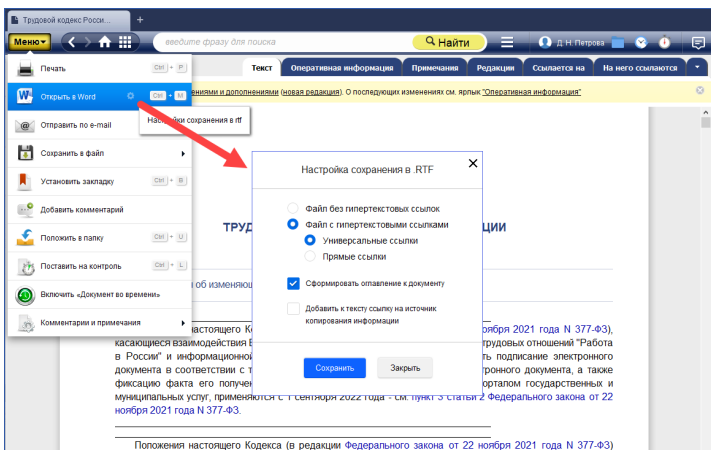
Трудовой кодекс Росси...
+
Меню
введите фразу для поиска
Найти
Д.Н. Петрова
Текст
Оперативная информация
Примечания
Редакции
Ссылается на
На него ссылаются

Печать Ctrl + P
Открыть в Word Ctrl + M
Отправить по e-mail
Сохранить в файл
Установить закладку Ctrl + B
Добавить комментарий
Положить в папку Ctrl + U
Поставить на контроль Ctrl + L
Включить «Документ во времени»
Комментарии и примечания

Настройки сохранения в rtf

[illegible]нениями и дополнениями (новая редакция). О последующих изменениях см. ярлык "Оперативная информация"

Настройка сохранения в .RTF
Файл без гипертекстовых ссылок
Файл с гипертекстовыми ссылками
Универсальные ссылки
Прямые ссылки
Сформировать оглавление к документу
Добавить к тексту ссылку на источник копирования информации
Сохранить
Закрыть

ТРУД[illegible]ЦИИ

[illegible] об изменени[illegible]

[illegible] настоящего К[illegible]ября 2021 года N 377-ФЗ), касающиеся взаимодействия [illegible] трудовых отношений "Работа в России" и информационной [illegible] подписание электронного документа в соответствии с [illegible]тронного документа, а также фиксацию факта его получен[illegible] порталом государственных и муниципальных услуг, применяются с 1 сентября 2022 года - см. пункт 3 статьи 2 Федерального закона от 22 ноября 2021 года N 377-ФЗ.

Положения настоящего Кодекса (в редакции Федерального закона от 22 ноября 2021 года N 377-ФЗ)